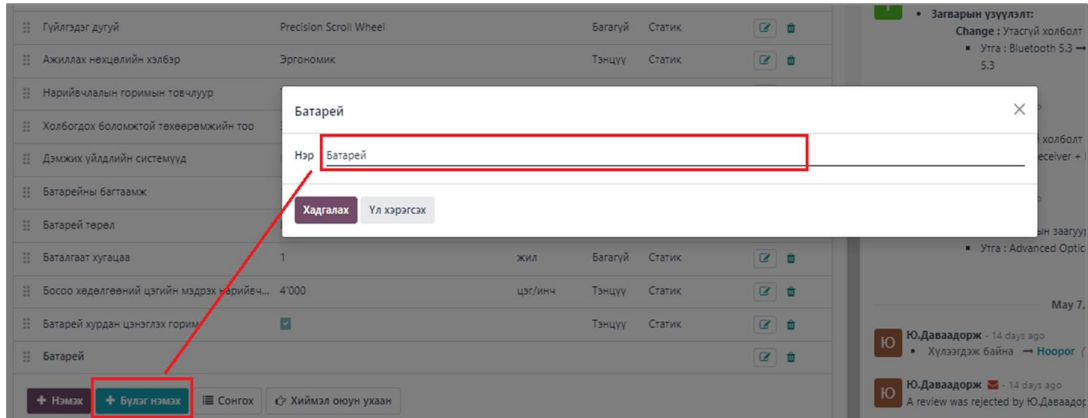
Гүйлгэдэг дугуй | Precision Scroll Wheel | | Багагүй | Статик
Ажиллах нөхцөлийн хэлбэр | Эргономик | | Тэнцүү | Статик
Нарийвчлалын горимын товчлуур
Холбогдох боломжтой төхөөрөмжийн тоо
Дэмжих үйлдлийн системүүд
Батарейны багтаамж
Батарей төрөл
Баталгаат хугацаа | 1 | жил | Багагүй | Статик
Босоо хөдөлгөөний цэгийн мэдрэх нарийвч... | 4'000 | цэг/инч | Тэнцүү | Статик
Батарей хурдан цэнэглэх горим | | | Тэнцүү | Статик
Батарей

+ Нэмэх
+ Бүлэг нэмэх
Сонгох
Хиймэл оюун ухаан

Батарей
Нэр
Батарей
Хадгалах
Үл хэрэгсэх

• Загварын үзүүлэлт:
Change : Утасгүй холболт
• Утга : Bluetooth 5.3 →
5.3
холболт
eceiver +
ын загвуу
• Утга : Advanced Optic

May 7,

Ю
Ю.Даваадорж - 14 days ago
• Хүлээгдэж байна → Ноорог (

Ю
Ю.Даваадорж - 14 days ago
A review was rejected by Ю.Даваадор